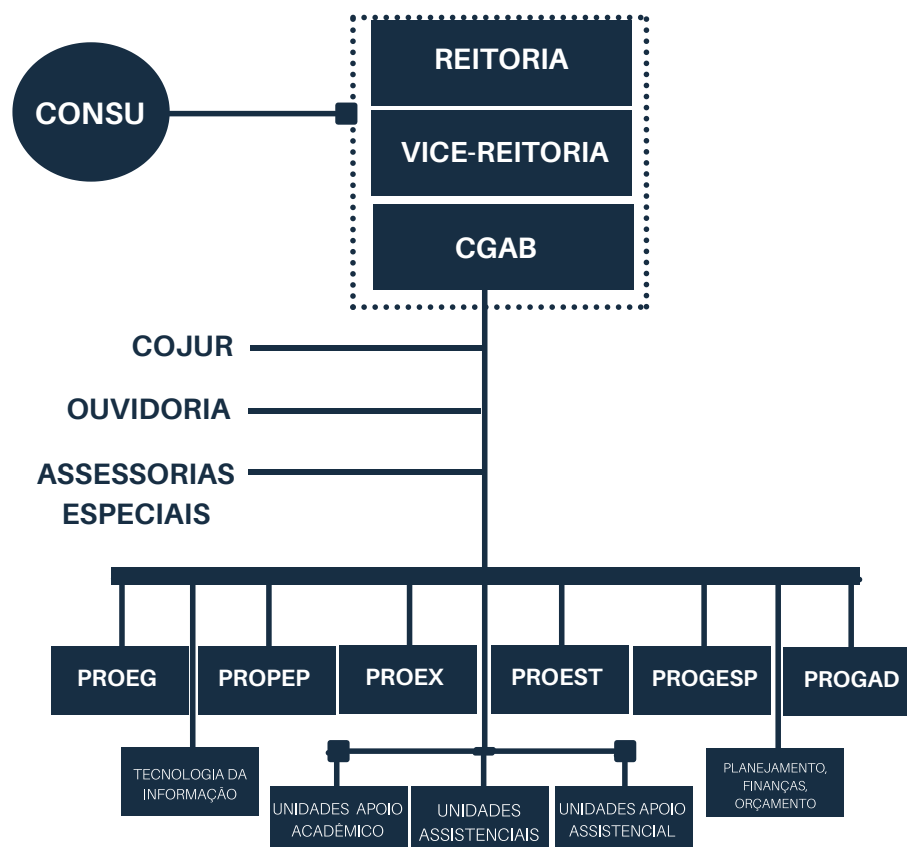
CONSU

REITORIA

VICE-REITORIA

CGAB

COJUR

OUVIDORIA

ASSESSORIAS ESPECIAIS

PROEG

PROPEP

PROEX

PROEST

PROGESP

PROGAD

TECNOLOGIA DA INFORMAÇÃO

UNIDADES APOIO ACADÊMICO

UNIDADES ASSISTENCIAIS

UNIDADES APOIO ASSISTENCIAL

PLANEJAMENTO, FINANÇAS, ORÇAMENTO